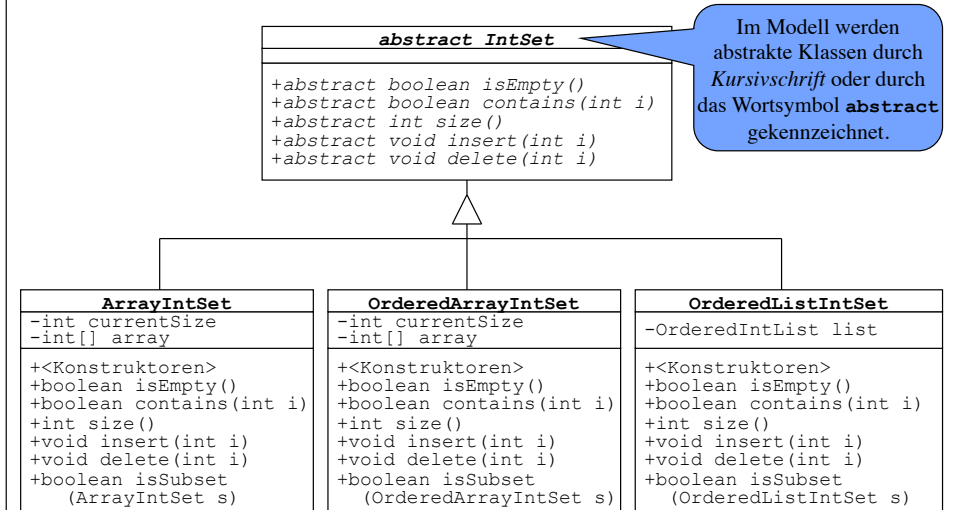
abstract IntSet

+abstract boolean isEmpty()
+abstract boolean contains(int i)
+abstract int size()
+abstract void insert(int i)
+abstract void delete(int i)

Im Modell werden abstrakte Klassen durch Kursivschrift oder durch das Wortsymbol abstract gekennzeichnet.

ArrayIntSet
-int currentSize
-int[] array
+<Konstruktoren>
+boolean isEmpty()
+boolean contains(int i)
+int size()
+void insert(int i)
+void delete(int i)
+boolean isSubset (ArrayIntSet s)

OrderedArrayIntSet
-int currentSize
-int[] array
+<Konstruktoren>
+boolean isEmpty()
+boolean contains(int i)
+int size()
+void insert(int i)
+void delete(int i)
+boolean isSubset (OrderedArrayIntSet s)

OrderedListIntSet
-OrderedIntList list
+<Konstruktoren>
+boolean isEmpty()
+boolean contains(int i)
+int size()
+void insert(int i)
+void delete(int i)
+boolean isSubset (OrderedListIntSet s)